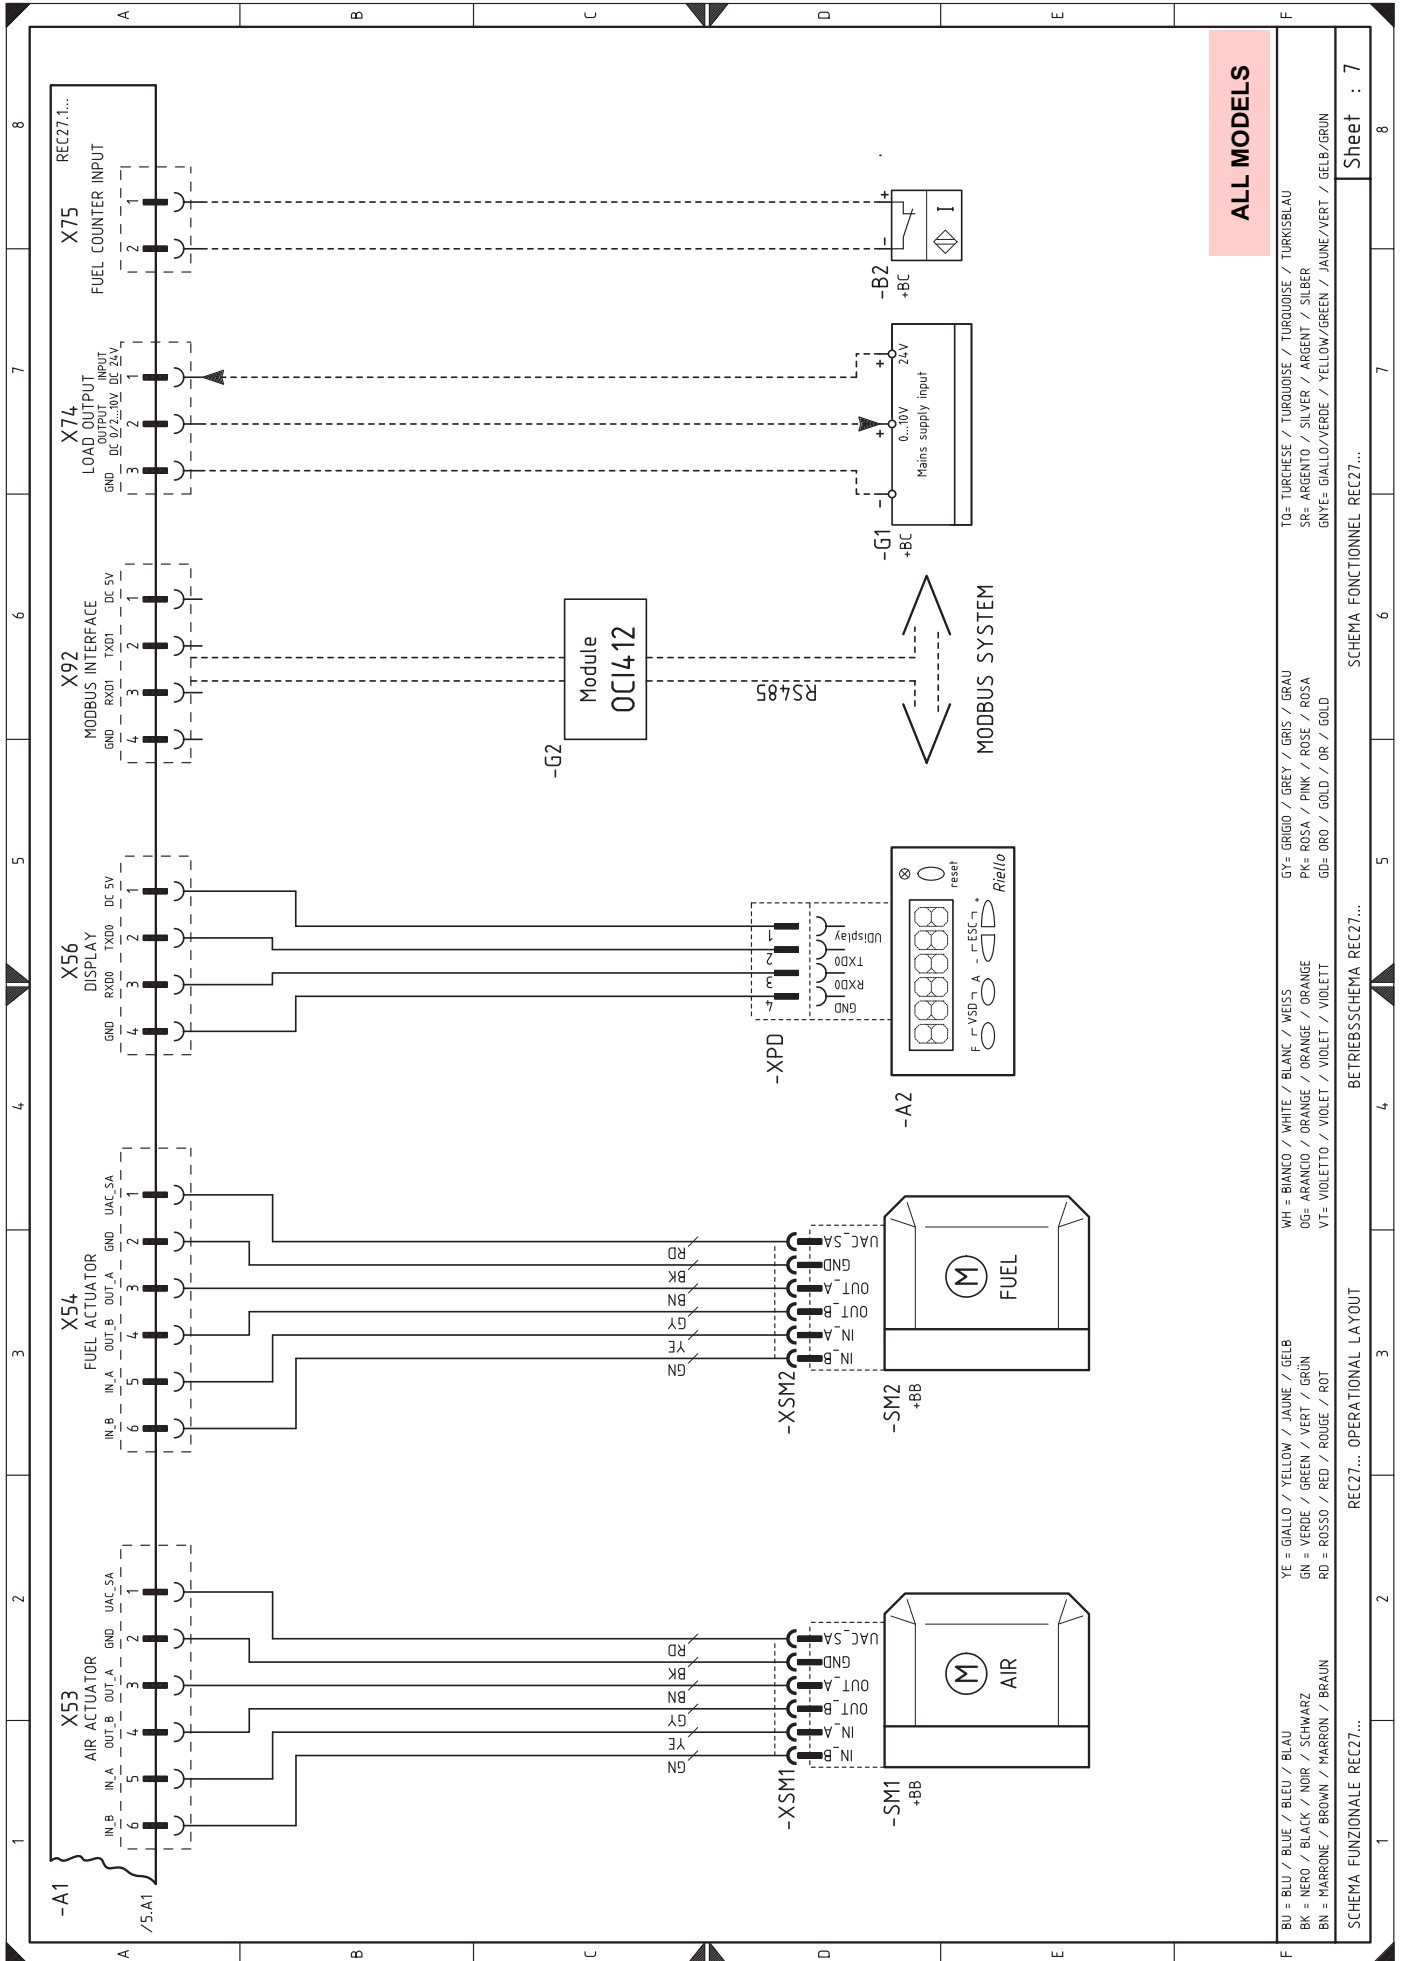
A B C D E F

8 7 6 5 4 3 2 1

ALL MODELS

REC27.1...

X75
FUEL COUNTER INPUT
1
2

+
-
I
-B2
+BC

X74
LOAD OUTPUT
INPUT DC 24V
OUTPUT DC 0/2...10V
GND
1
2
3

+ 24V
+ 0...10V
Mains supply input
-
-G1
+BC

X92
MODBUS INTERFACE
DC 5V
TXD1
RXD1
GND
1
2
3
4

Module
OCI412
-G2
RS485
MODBUS SYSTEM

X56
DISPLAY
DC 5V
TXD0
RXD0
GND
1
2
3
4

1 2 3 4
UDisplay
TXD0
RXD0
GND
-XPD
reset
Riello
F VSD A - ESC +
-A2

X54
FUEL ACTUATOR
UAC_SA
GND
OUT_A
OUT_B
IN_A
IN_B
1
2
3
4
5
6

RD
BK
BN
GY
YE
GN
UAC_SA
GND
OUT_A
OUT_B
IN_A
IN_B
-XSM2
M
FUEL
-SM2
+BB

X53
AIR ACTUATOR
UAC_SA
GND
OUT_A
OUT_B
IN_A
IN_B
1
2
3
4
5
6

RD
BK
BN
GY
YE
GN
UAC_SA
GND
OUT_A
OUT_B
IN_A
IN_B
-XSM1
M
AIR
-SM1
+BB

-A1
/5.A1

BU = BLU / BLUE / BLEU / BLAU
BK = NERO / BLACK / NOIR / SCHWARZ
BN = MARRONE / BROWN / MARRON / BRAUN
YE = GIALLO / YELLOW / JAUNE / GELB
GN = VERDE / GREEN / VERT / GRÜN
RD = ROSSO / RED / ROUGE / ROT
WH = BIANCO / WHITE / BLANC / WEISS
OG= ARANCIO / ORANGE / ORANGE / ORANGE
VT= VIOLETTO / VIOLET / VIOLET / VIOLETT
GY= GRIGIO / GREY / GRIS / GRAU
PK= ROSA / PINK / ROSE / ROSA
GD= ORO / GOLD / OR / GOLD
TQ= TURCHESE / TURQUOISE / TURQUOISE / TURKISBLAU
SR= ARGENTO / SILVER / ARGENT / SILBER
GNYE= GIALLO/VERDE / YELLOW/GREEN / JAUNE/VERT / GELB/GRUN

SCHEMA FUNZIONALE REC27... REC27... OPERATIONAL LAYOUT BETRIEBSSCHEMA REC27... SCHEMA FONCTIONNEL REC27...

Sheet : 7